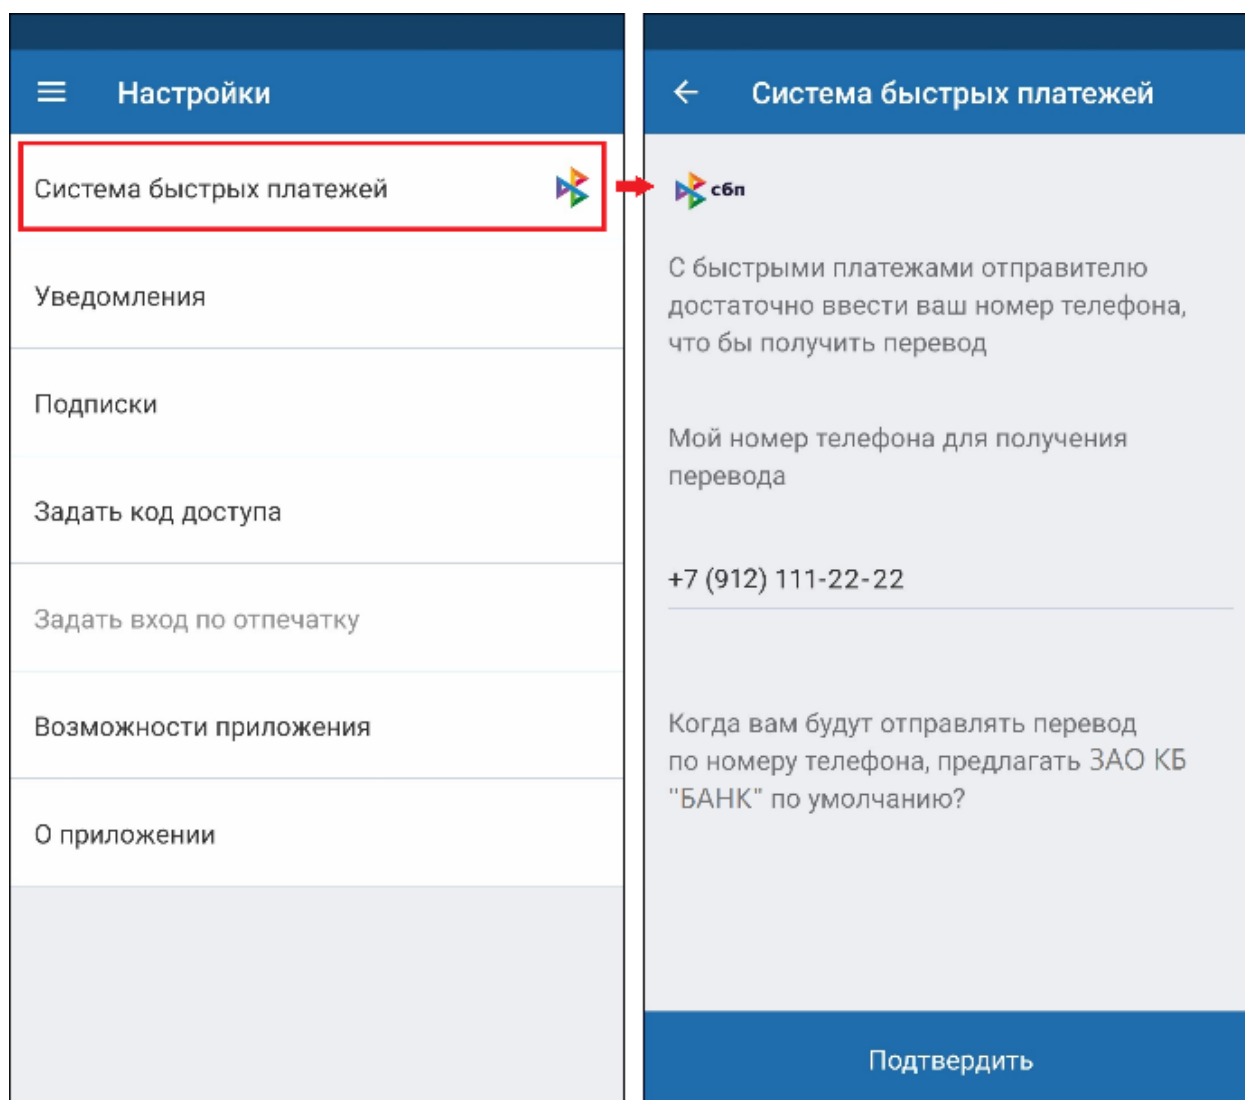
Настройки

Система быстрых платежей

Уведомления

Подписки

Задать код доступа

Задать вход по отпечатку

Возможности приложения

О приложении

Система быстрых платежей

сбп

С быстрыми платежами отправителю достаточно ввести ваш номер телефона, что бы получить перевод

Мой номер телефона для получения перевода

+7 (912) 111-22-22

Когда вам будут отправлять перевод по номеру телефона, предлагать ЗАО КБ "БАНК" по умолчанию?

Подтвердить